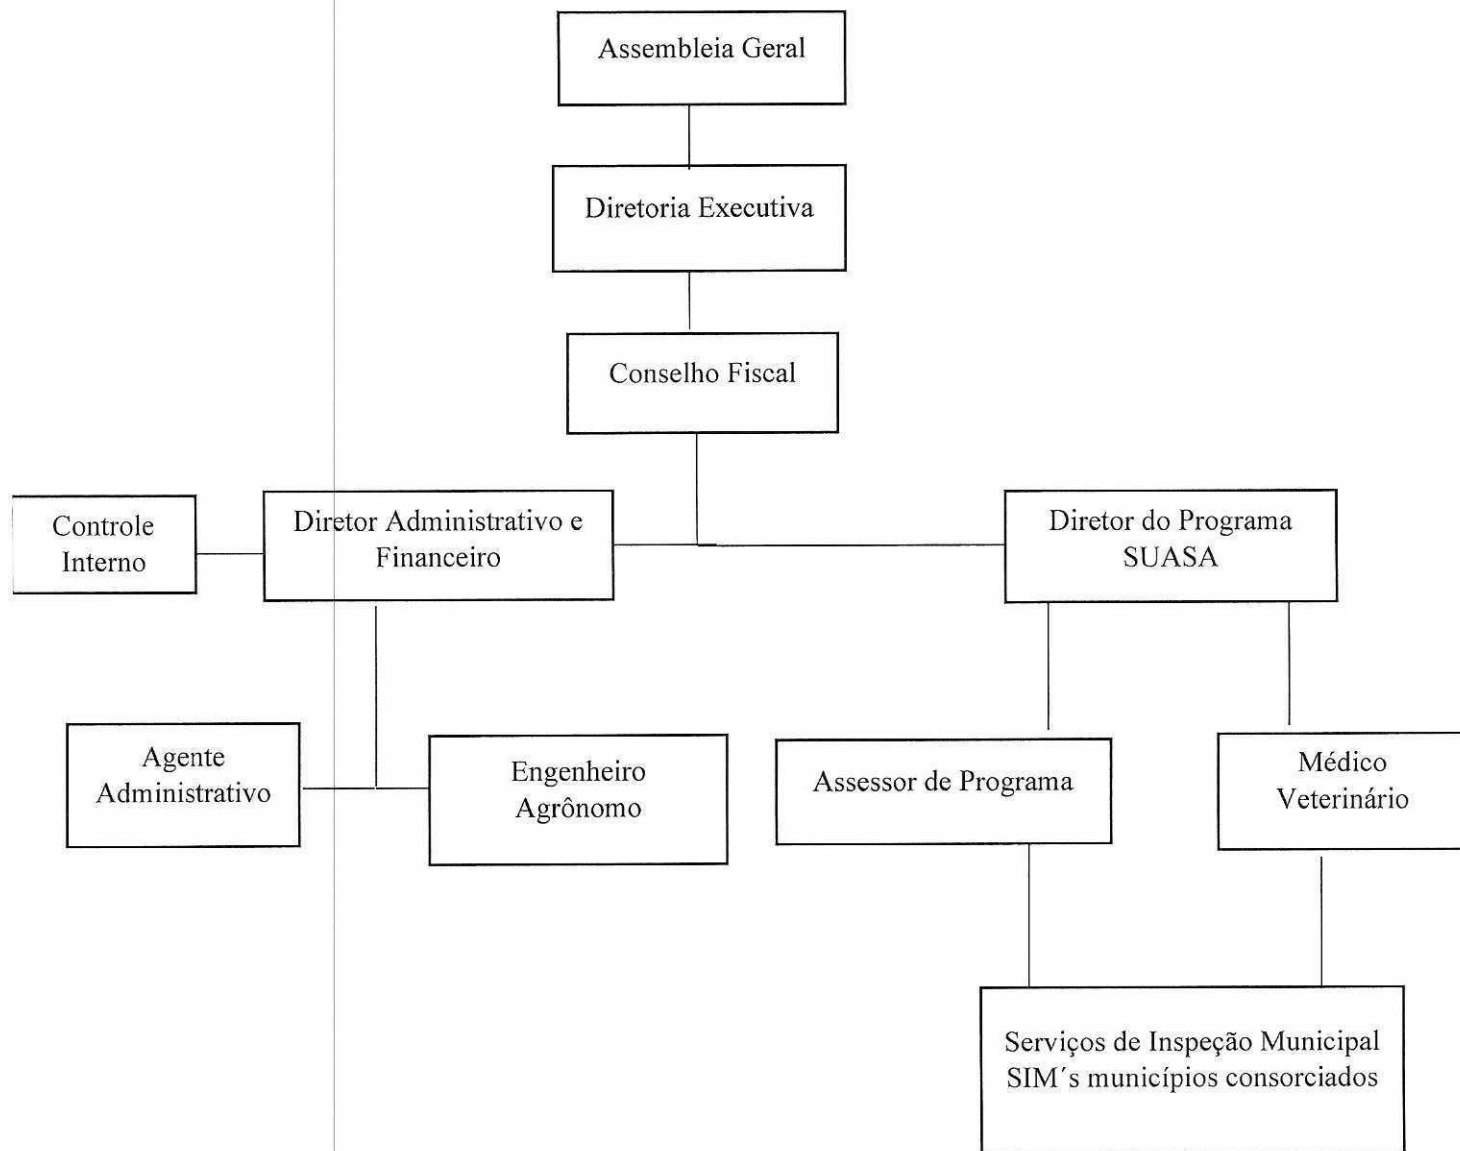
Assembleia Geral

Diretoria Executiva

Conselho Fiscal

Controle Interno

Diretor Administrativo e Financeiro

Diretor do Programa SUASA

Agente Administrativo

Engenheiro Agrônomo

Assessor de Programa

Médico Veterinário

Serviços de Inspeção Municipal SIM´s municípios consorciados